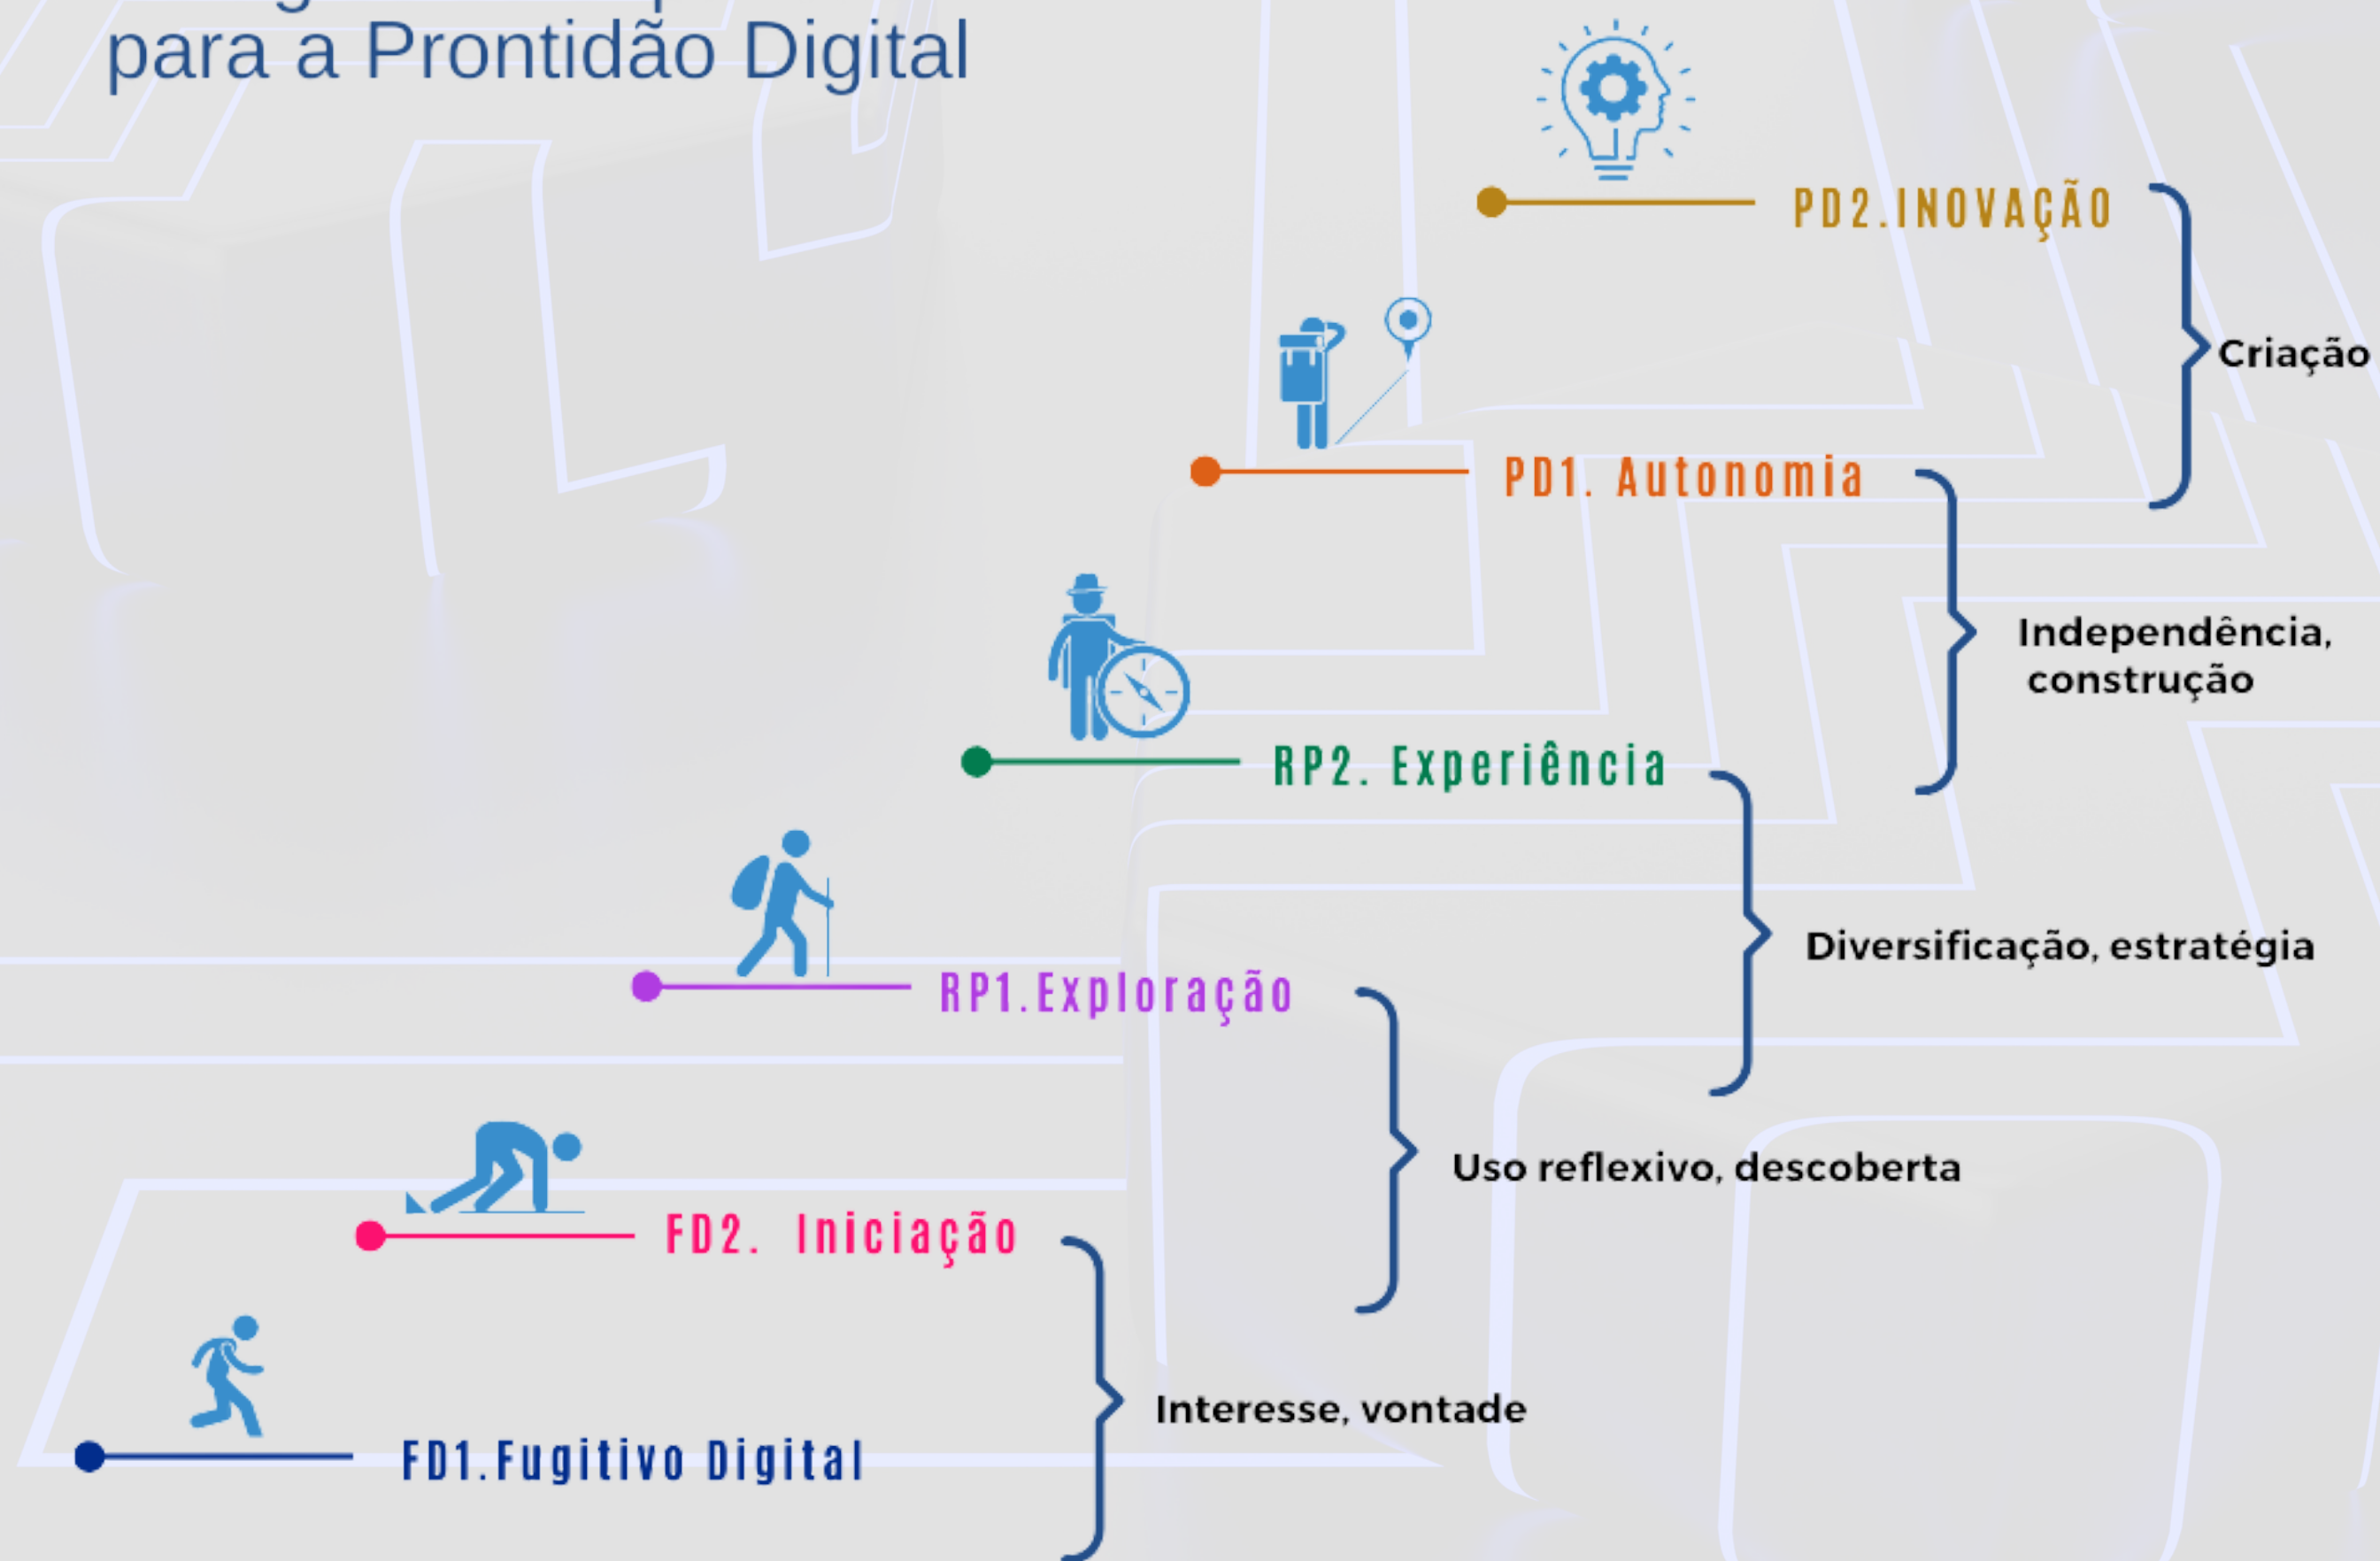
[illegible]
para a Prontidão Digital

PD2.INOVAÇÃO

Criação

PD1. Autonomia

Independência, construção

RP2. Experiência

Diversificação, estratégia

RP1.Exploração

Uso reflexivo, descoberta

FD2. Iniciação

Interesse, vontade

FD1.Fugitivo Digital